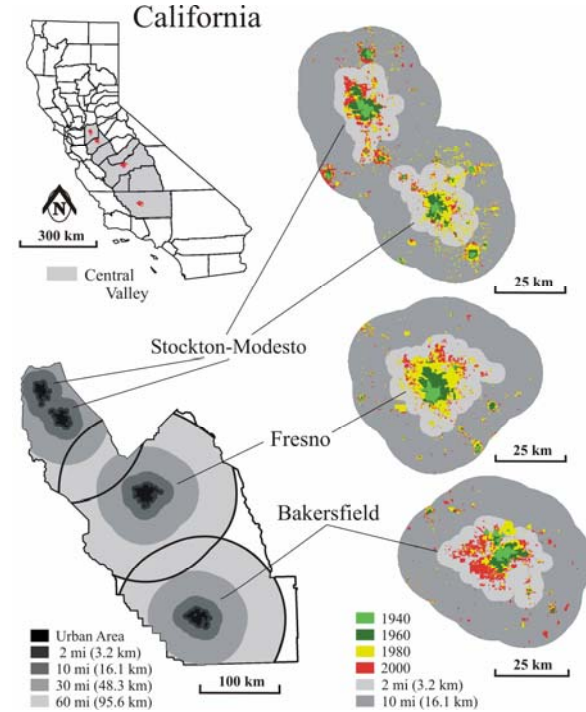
California

N

300 km

Central Valley

25 km

Stockton-Modesto

25 km

Fresno

25 km

Bakersfield

Urban Area
2 mi (3.2 km)
10 mi (16.1 km)
30 mi (48.3 km)
60 mi (95.6 km)

100 km

1940
1960
1980
2000
2 mi (3.2 km)
10 mi (16.1 km)

25 km